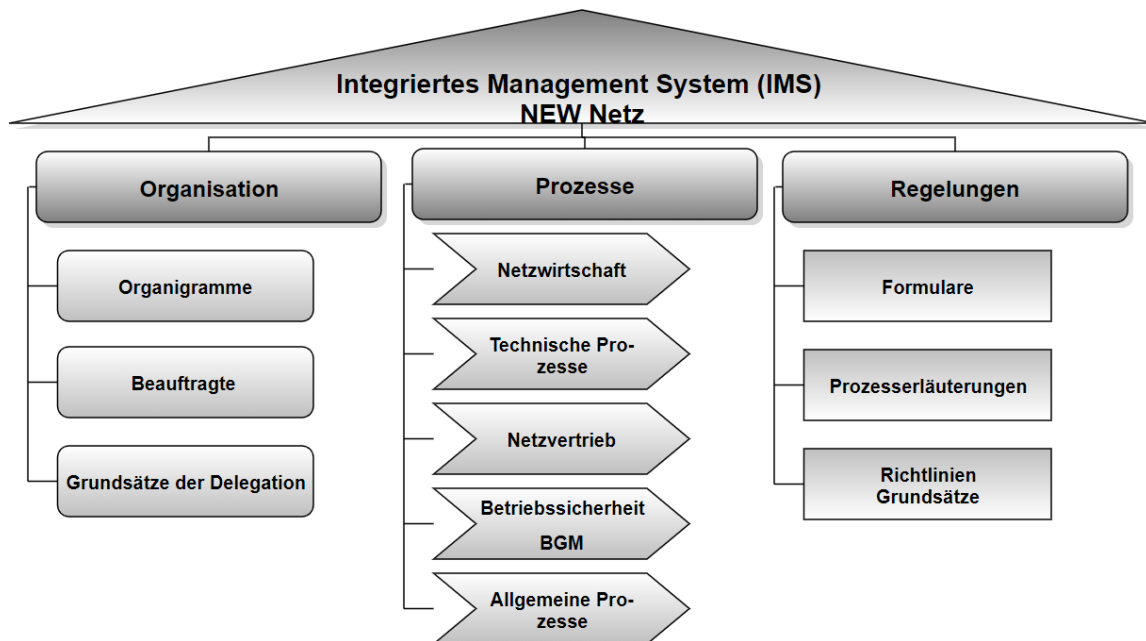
Integriertes Management System (IMS)
NEW Netz

Organisation

Organigramme

Beauftragte

Grundsätze der Delegation

Prozesse

Netzwirtschaft

Technische Prozesse

Netzvertrieb

Betriebssicherheit
BGM

Allgemeine Prozesse

Regelungen

Formulare

Prozesserläuterungen

Richtlinien
Grundsätze